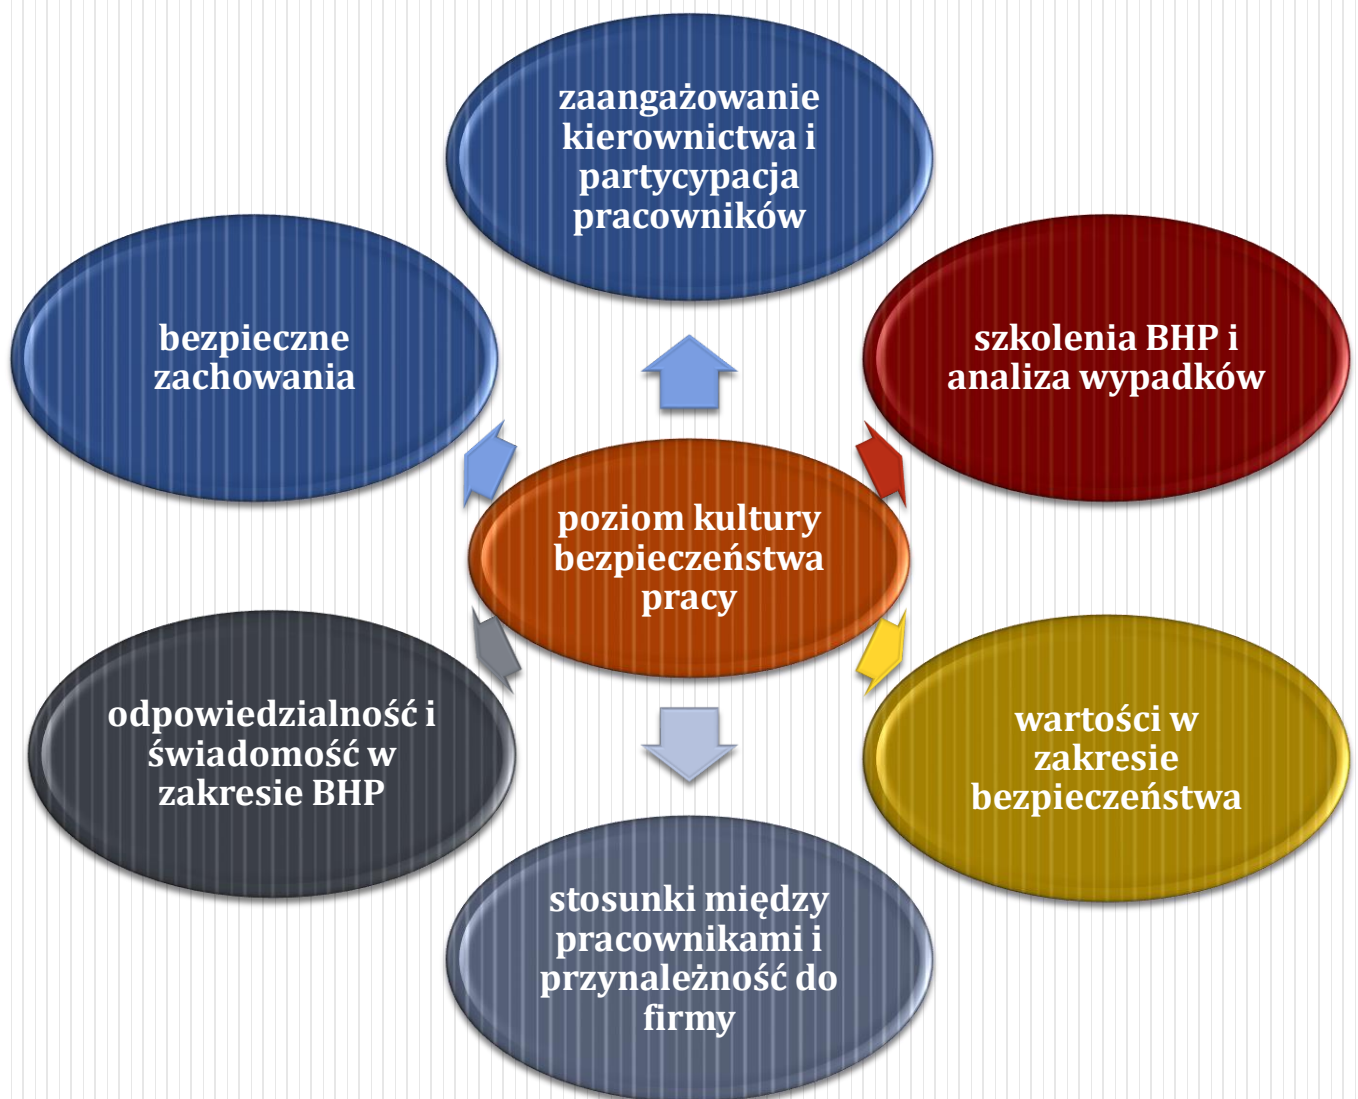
zaangażowanie kierownictwa i partycypacja pracowników

bezpieczne zachowania

szkolenia BHP i analiza wypadków

poziom kultury bezpieczeństwa pracy

odpowiedzialność i świadomość w zakresie BHP

wartości w zakresie bezpieczeństwa

stosunki między pracownikami i przynależność do firmy